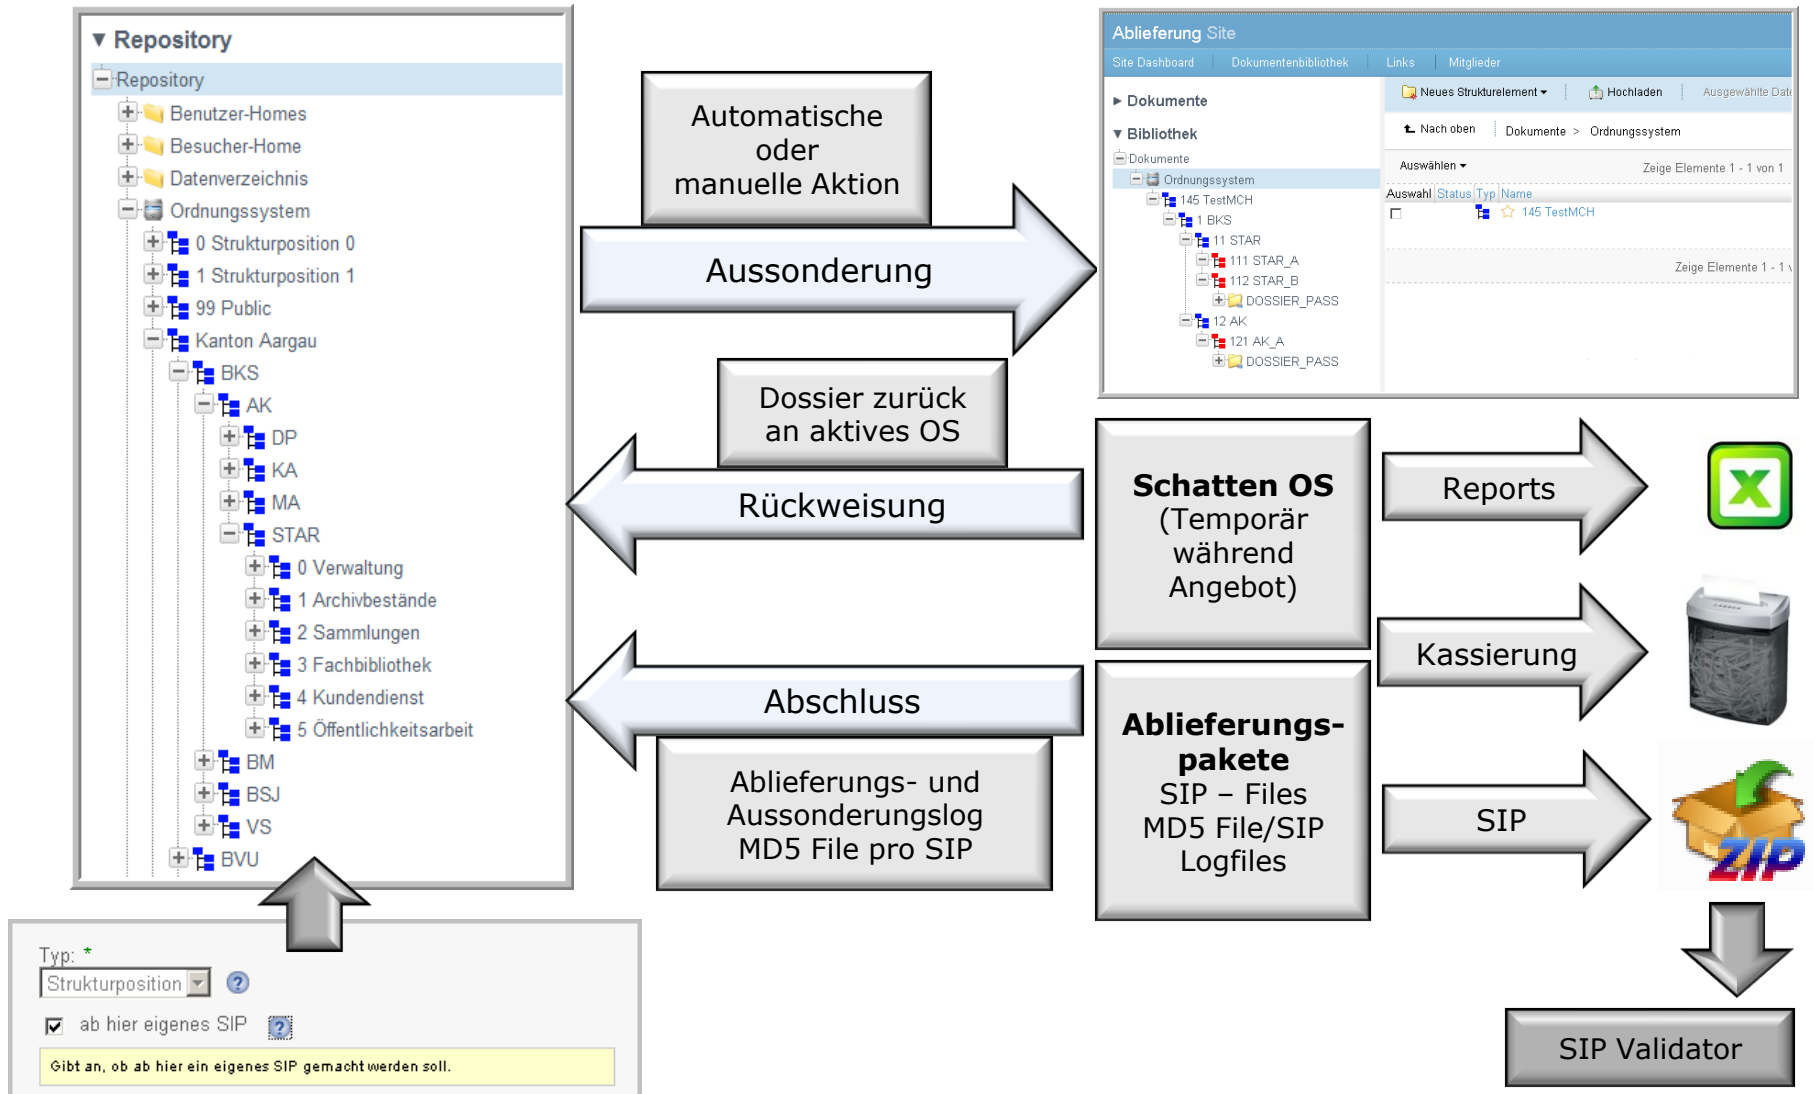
▼ Repository

Repository
Benutzer-Homes
Besucher-Home
Datenverzeichnis
Ordnungssystem
0 Strukturposition 0
1 Strukturposition 1
99 Public
Kanton Aargau
BKS
AK
DP
KA
MA
STAR
0 Verwaltung
1 Archivbestände
2 Sammlungen
3 Fachbibliothek
4 Kundendienst
5 Öffentlichkeitsarbeit
BM
BSJ
VS
BVU

Typ: *
Strukturposition
ab hier eigenes SIP
Gibt an, ob ab hier ein eigenes SIP gemacht werden soll.

Automatische oder manuelle Aktion

Aussonderung

Dossier zurück an aktives OS

Rückweisung

Abschluss

Ablieferungs- und Aussonderungslog MD5 File pro SIP

Ablieferung Site
Site Dashboard | Dokumentenbibliothek | Links | Mitglieder
▸ Dokumente
▾ Bibliothek
Dokumente
Ordnungssystem
145 TestMCH
1 BKS
11 STAR
111 STAR_A
112 STAR_B
DOSSIER_PASS
12 AK
121 AK_A
DOSSIER_PASS
Neues Strukturelement ▾ | Hochladen | Ausgewählte Dat
Nach oben | Dokumente > Ordnungssystem
Auswählen ▾
Zeige Elemente 1 - 1 von 1
Auswahl | Status | Typ | Name
145 TestMCH
Zeige Elemente 1 - 1 v

Schatten OS (Temporär während Angebot)

Reports

Kassierung

Ablieferungs-pakete SIP – Files MD5 File/SIP Logfiles

SIP

ZIP

SIP Validator